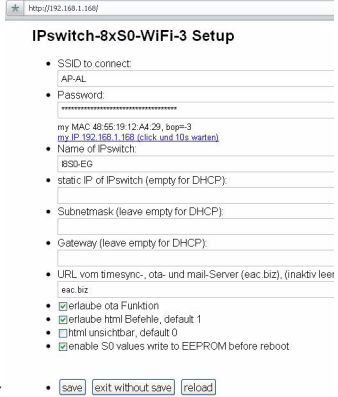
http://192.168.1.168/

IPswitch-8xS0-WiFi-3 Setup

- SSID to connect:
AP-AL
- Password:
**********************************
my MAC 48:55:19:12:A4:29, bop=3
my IP 192.168.1.168 (click und 10s warten)
- Name of IPswitch:
I8S0-EG
- static IP of IPswitch (empty for DHCP):
- Subnetmask (leave empty for DHCP):
- Gateway (leave empty for DHCP):
- URL vom timesync-, ota- und mail-Server (eac.biz), (inaktiv leer
eac.biz
- erlaube ota Funktion
- erlaube html Befehle, default 1
- html unsichtbar, default 0
- enable S0 values write to EEPROM before reboot

- save exit without save reload